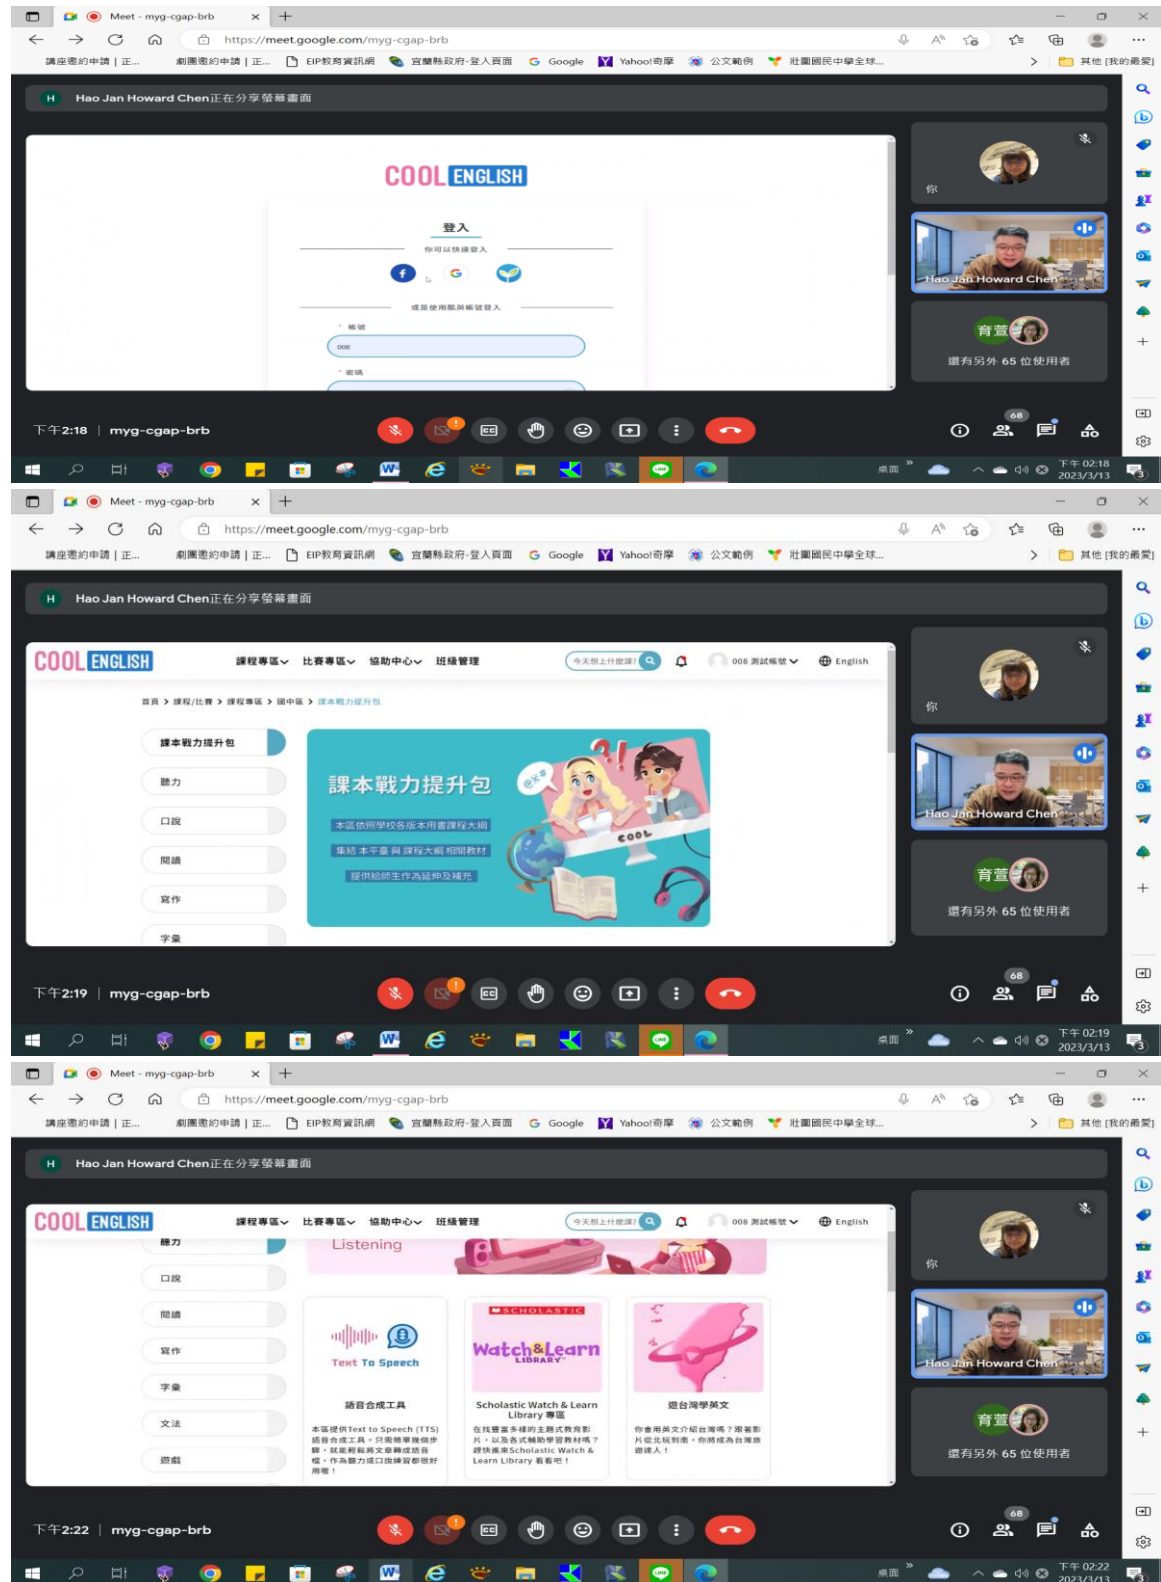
Meet - myg-cgap-brb
https://meet.google.com/myg-cgap-brb
講座邀約申請 | 正... 劇團邀約申請 | 正... EIP教育資訊網 宜蘭縣政府-登入頁面 Google Yahoo!奇摩 公文範例 壯圍國民中學全球... 其他 [我的最愛]

Hao Jan Howard Chen正在分享螢幕畫面

COOL ENGLISH
登入
你可以快速登入
或是使用酷英帳號登入
* 帳號
008
* 密碼

你
Hao Jan Howard Chen
育萱
還有另外 65 位使用者

下午2:18 | myg-cgap-brb
68
桌面 下午 02:18 2023/3/13

Meet - myg-cgap-brb
https://meet.google.com/myg-cgap-brb
講座邀約申請 | 正... 劇團邀約申請 | 正... EIP教育資訊網 宜蘭縣政府-登入頁面 Google Yahoo!奇摩 公文範例 壯圍國民中學全球... 其他 [我的最愛]

Hao Jan Howard Chen正在分享螢幕畫面

COOL ENGLISH 課程專區 比賽專區 協助中心 班級管理 今天想上什麼課? 008 測試帳號 English
首頁 > 課程/比賽 > 課程專區 > 國中區 > 課本戰力提升包
課本戰力提升包
聽力
口說
閱讀
寫作
字彙
課本戰力提升包
本區依照學校各版本用書課程大綱
集結 本平臺 與 課程大綱 相關教材
提供給師生作為延伸及補充
COOL

你
Hao Jan Howard Chen
育萱
還有另外 65 位使用者

下午2:19 | myg-cgap-brb
68
桌面 下午 02:19 2023/3/13

Meet - myg-cgap-brb
https://meet.google.com/myg-cgap-brb
講座邀約申請 | 正... 劇團邀約申請 | 正... EIP教育資訊網 宜蘭縣政府-登入頁面 Google Yahoo!奇摩 公文範例 壯圍國民中學全球... 其他 [我的最愛]

Hao Jan Howard Chen正在分享螢幕畫面

COOL ENGLISH 課程專區 比賽專區 協助中心 班級管理 今天想上什麼課? 008 測試帳號 English
聽力
口說
閱讀
寫作
字彙
文法
遊戲
Listening
Text To Speech
語音合成工具
本區提供Text to Speech (TTS)語音合成工具，只需簡單幾個步驟，就能輕鬆將文章轉成語音檔，作為聽力或口說練習都很好用喔！
SCHOLASTIC
Watch&Learn LIBRARY
Scholastic Watch & Learn Library 專區
在找豐富多樣的主題式教育影片，以及各式輔助學習教材嗎？趕快進來Scholastic Watch & Learn Library 看看吧！
遊台灣學英文
你會用英文介紹台灣嗎？跟著影片從北玩到南，你將成為台灣旅遊達人！

你
Hao Jan Howard Chen
育萱
還有另外 65 位使用者

下午2:22 | myg-cgap-brb
68
桌面 下午 02:22 2023/3/13